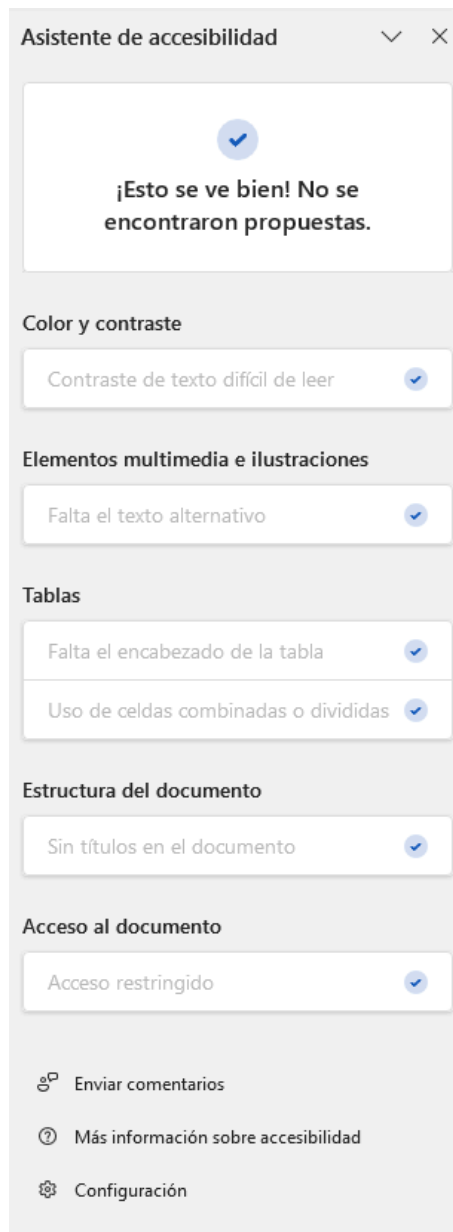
Asistente de accesibilidad

¡Esto se ve bien! No se encontraron propuestas.

Color y contraste

Contraste de texto difícil de leer

Elementos multimedia e ilustraciones

Falta el texto alternativo

Tablas

Falta el encabezado de la tabla

Uso de celdas combinadas o divididas

Estructura del documento

Sin títulos en el documento

Acceso al documento

Acceso restringido

Enviar comentarios

Más información sobre accesibilidad

Configuración